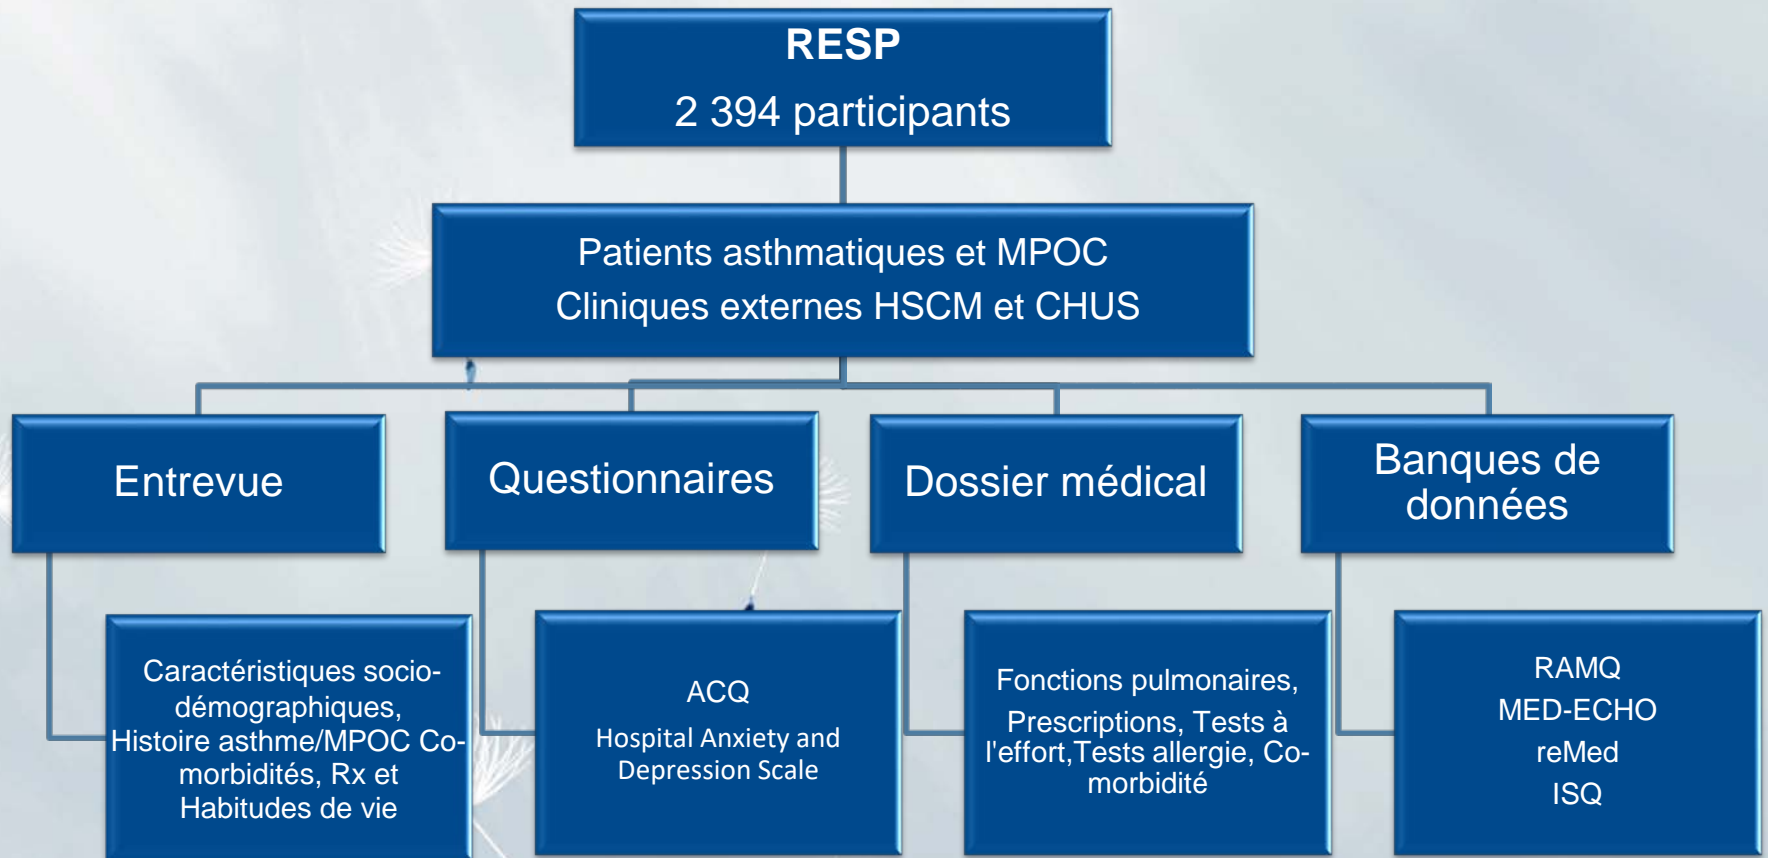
RESP
2 394 participants

Patients asthmatiques et MPOC
Cliniques externes HSCM et CHUS

Entrevue

Questionnaires

Dossier médical

Banques de données

Caractéristiques sociodémographiques, Histoire asthme/MPOC Comorbidités, Rx et Habitudes de vie

ACQ
Hospital Anxiety and Depression Scale

Fonctions pulmonaires,
Prescriptions, Tests à l'effort,Tests allergie, Comorbidité

RAMQ
MED-ECHO
reMed
ISQ